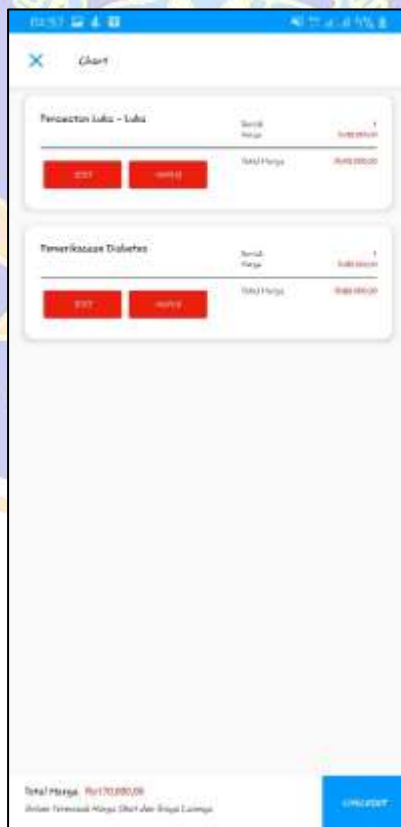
Chart

Perawatan Luka - Luka
Jumlah 1
Harga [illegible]
Total Harga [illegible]
EDIT HAPUS

Pemeriksaan Diabetes
Jumlah 1
Harga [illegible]
Total Harga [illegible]
EDIT HAPUS

Total Harga Rp170.000,00
Belum Termasuk Harga Obat dan Biaya Lainnya
CHECKOUT